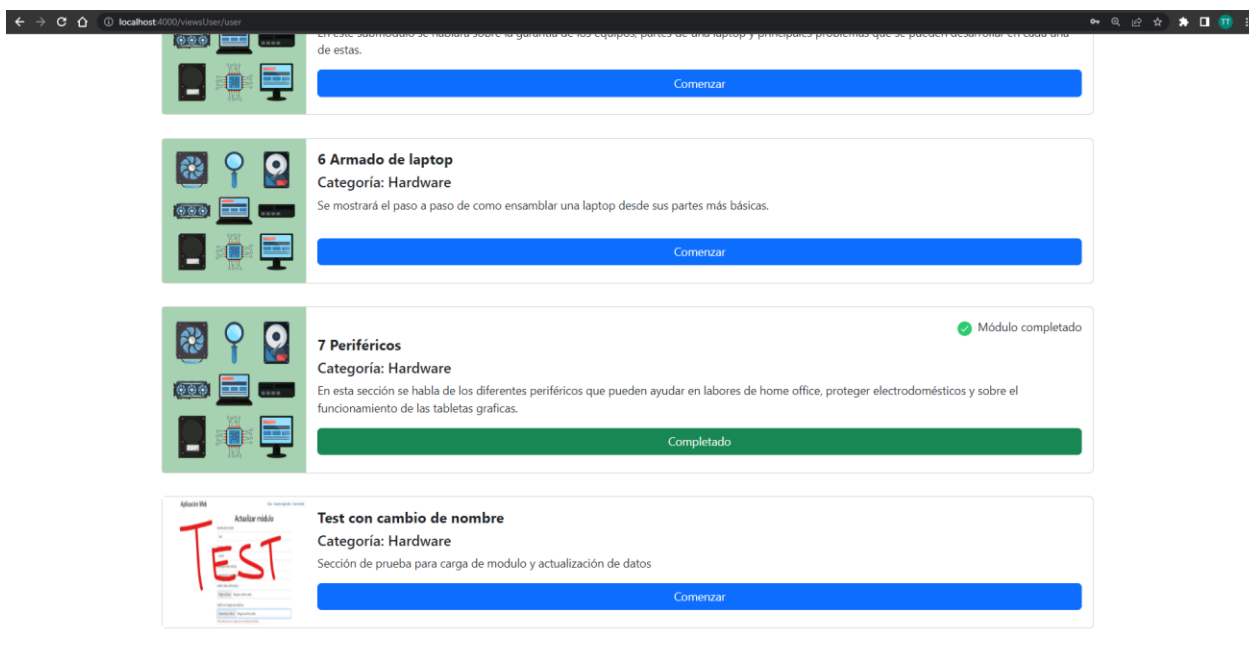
localhost:4000/viewsUser/user

En este submódulo se hablará sobre la garantía de los equipos, partes de una laptop y principales problemas que se pueden desarrollar en cada una de estas.

Comenzar

6 Armado de laptop

Categoría: Hardware

Se mostrará el paso a paso de como ensamblar una laptop desde sus partes más básicas.

Comenzar

Módulo completado

7 Periféricos

Categoría: Hardware

En esta sección se habla de los diferentes periféricos que pueden ayudar en labores de home office, proteger electrodomésticos y sobre el funcionamiento de las tabletas graficas.

Completado

Aplicación Web

Actualizar módulo

TEST

Test con cambio de nombre

Categoría: Hardware

Sección de prueba para carga de modulo y actualización de datos

Comenzar